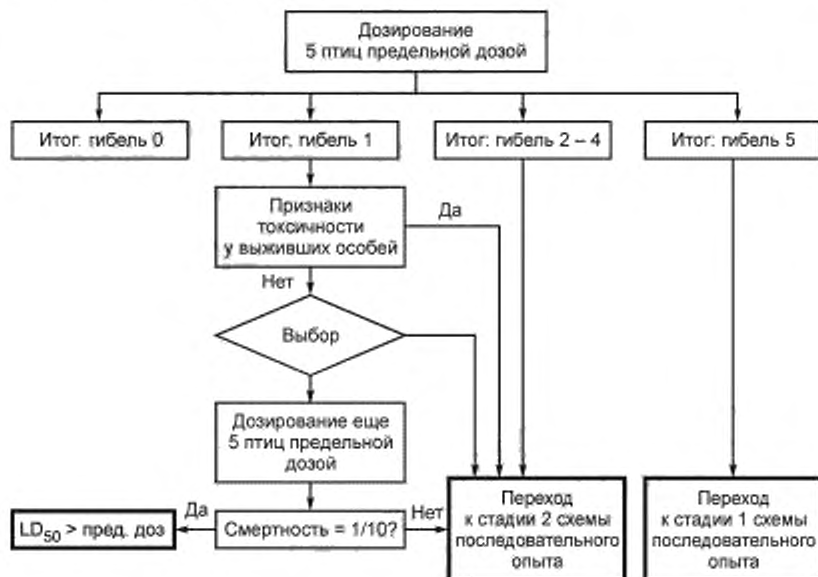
Дозирование 5 птиц предельной дозой

Итог. гибель 0

Итог. гибель 1

Итог. гибель 2 – 4

Итог. гибель 5

Признаки токсичности у выживших особей

Да

Нет

Выбор

Дозирование еще 5 птиц предельной дозой

Да

Нет

$LD_{50}$ > пред. доз

Смертность = 1/10?

Переход к стадии 2 схемы последовательного опыта

Переход к стадии 1 схемы последовательного опыта